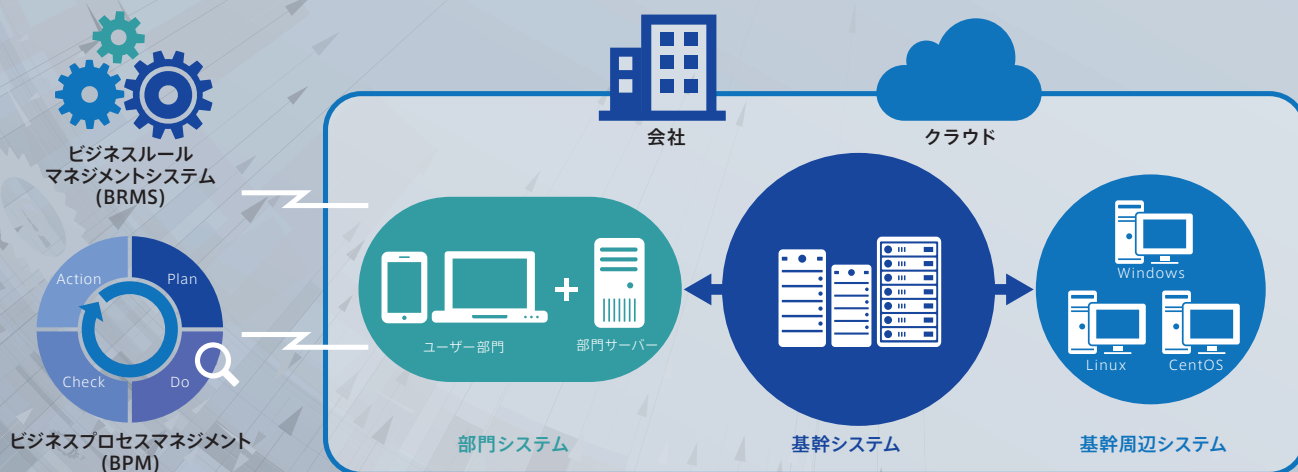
ビジネスルール
マネジメントシステム
(BRMS)

Action
Plan
Check
Do

ビジネスプロセスマネジメント
(BPM)

会社

クラウド

ユーザー部門

部門サーバー

Windows

Linux

CentOS

部門システム

基幹システム

基幹周辺システム